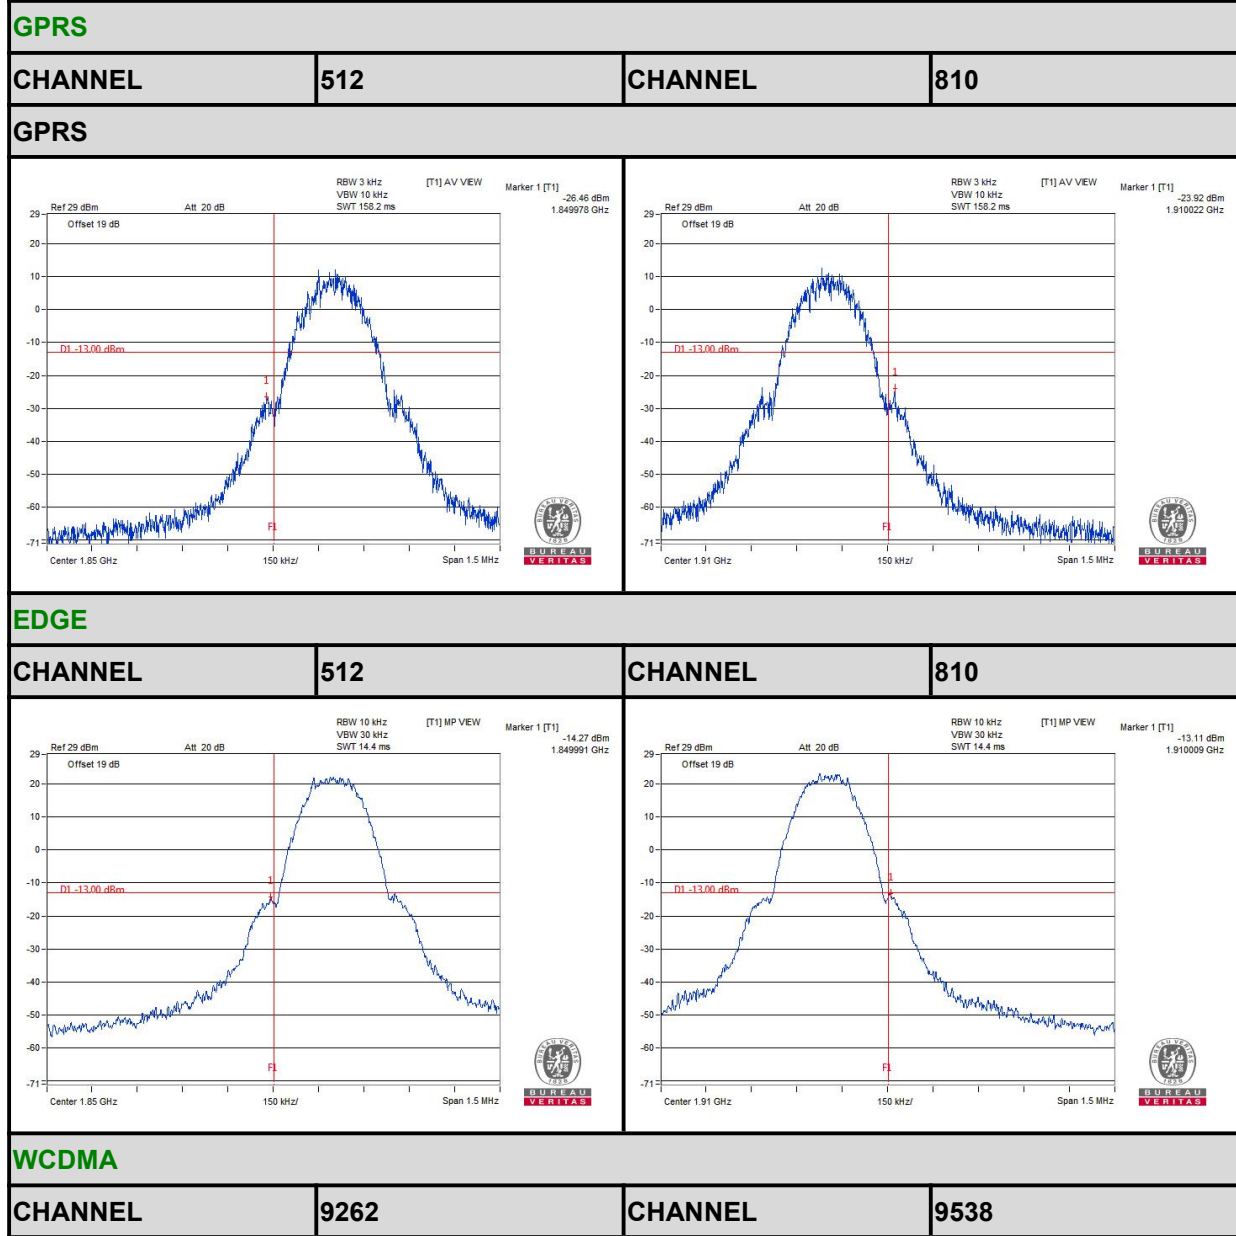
GPRS

| CHANNEL | 512 | CHANNEL | 810 |
|---|---|---|---|

GPRS

RBW 3 kHz
VBW 10 kHz
SWT 158.2 ms
[T1] AV VIEW
Marker 1 [T1]
-26.46 dBm
1.849978 GHz
Ref 29 dBm
Att 20 dB
Offset 19 dB
29
20
10
0
-10
D1 -13.00 dBm
-20
-30
-40
-50
-60
-71
1
F1
Center 1.85 GHz
150 kHz/
Span 1.5 MHz
BUREAU VERITAS
1828

RBW 3 kHz
VBW 10 kHz
SWT 158.2 ms
[T1] AV VIEW
Marker 1 [T1]
-23.92 dBm
1.910022 GHz
Ref 29 dBm
Att 20 dB
Offset 19 dB
29
20
10
0
-10
D1 -13.00 dBm
-20
-30
-40
-50
-60
-71
1
F1
Center 1.91 GHz
150 kHz/
Span 1.5 MHz
BUREAU VERITAS
1828

EDGE

| CHANNEL | 512 | CHANNEL | 810 |
|---|---|---|---|

RBW 10 kHz
VBW 30 kHz
SWT 14.4 ms
[T1] MP VIEW
Marker 1 [T1]
-14.27 dBm
1.849991 GHz
Ref 29 dBm
Att 20 dB
Offset 19 dB
29
20
10
0
-10
D1 -13.00 dBm
-20
-30
-40
-50
-60
-71
1
F1
Center 1.85 GHz
150 kHz/
Span 1.5 MHz
BUREAU VERITAS
1828

RBW 10 kHz
VBW 30 kHz
SWT 14.4 ms
[T1] MP VIEW
Marker 1 [T1]
-13.11 dBm
1.910009 GHz
Ref 29 dBm
Att 20 dB
Offset 19 dB
29
20
10
0
-10
D1 -13.00 dBm
-20
-30
-40
-50
-60
-71
1
F1
Center 1.91 GHz
150 kHz/
Span 1.5 MHz
BUREAU VERITAS
1828

WCDMA

| CHANNEL | 9262 | CHANNEL | 9538 |
|---|---|---|---|